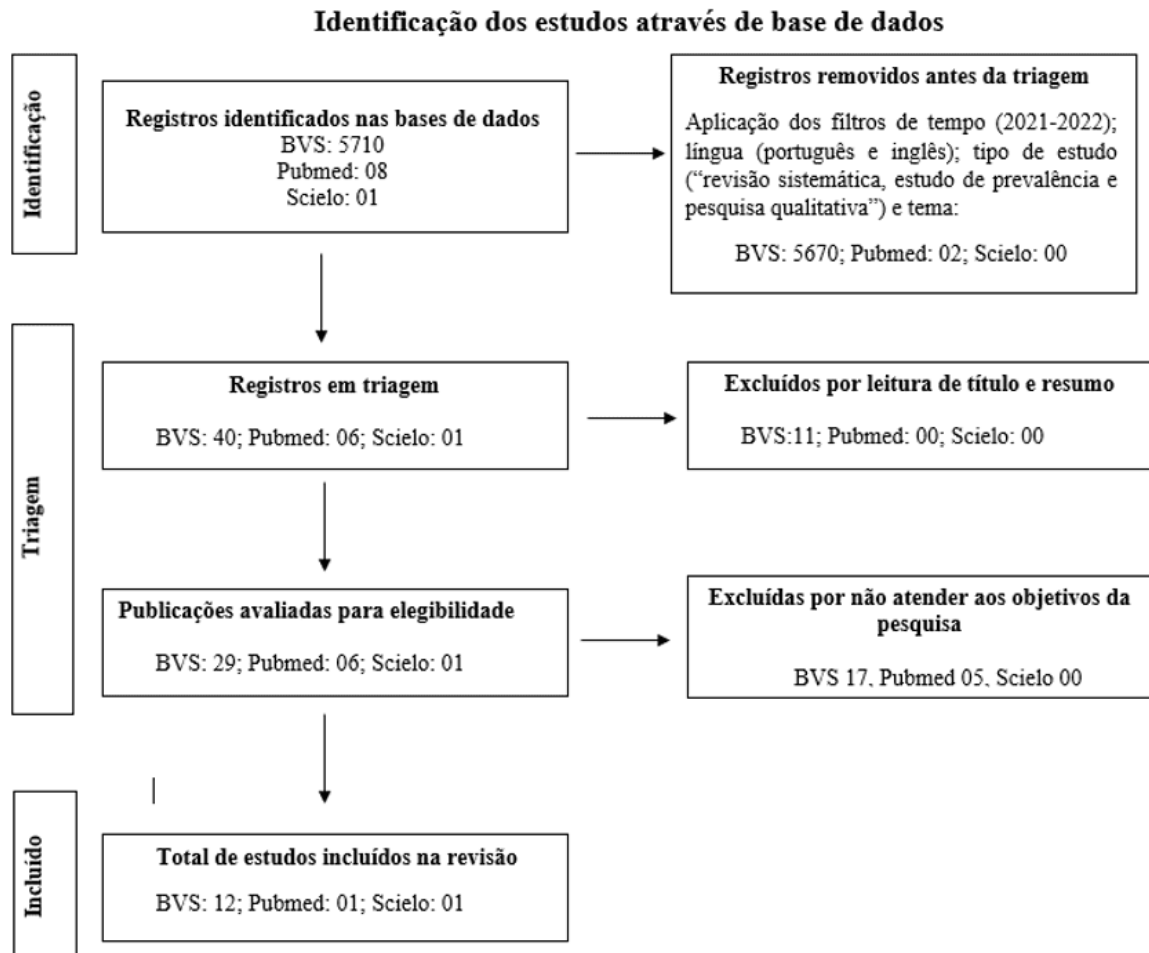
Identificação dos estudos através de base de dados

Identificação

Registros identificados nas bases de dados
BVS: 5710
Pubmed: 08
Scielo: 01

Registros removidos antes da triagem

Aplicação dos filtros de tempo (2021-2022); língua (português e inglês); tipo de estudo ("revisão sistemática, estudo de prevalência e pesquisa qualitativa") e tema:

BVS: 5670; Pubmed: 02; Scielo: 00

Triagem

Registros em triagem

BVS: 40; Pubmed: 06; Scielo: 01

Excluídos por leitura de título e resumo

BVS:11; Pubmed: 00; Scielo: 00

Publicações avaliadas para elegibilidade

BVS: 29; Pubmed: 06; Scielo: 01

Excluídas por não atender aos objetivos da pesquisa

BVS 17, Pubmed 05, Scielo 00

Incluído

Total de estudos incluídos na revisão

BVS: 12; Pubmed: 01; Scielo: 01